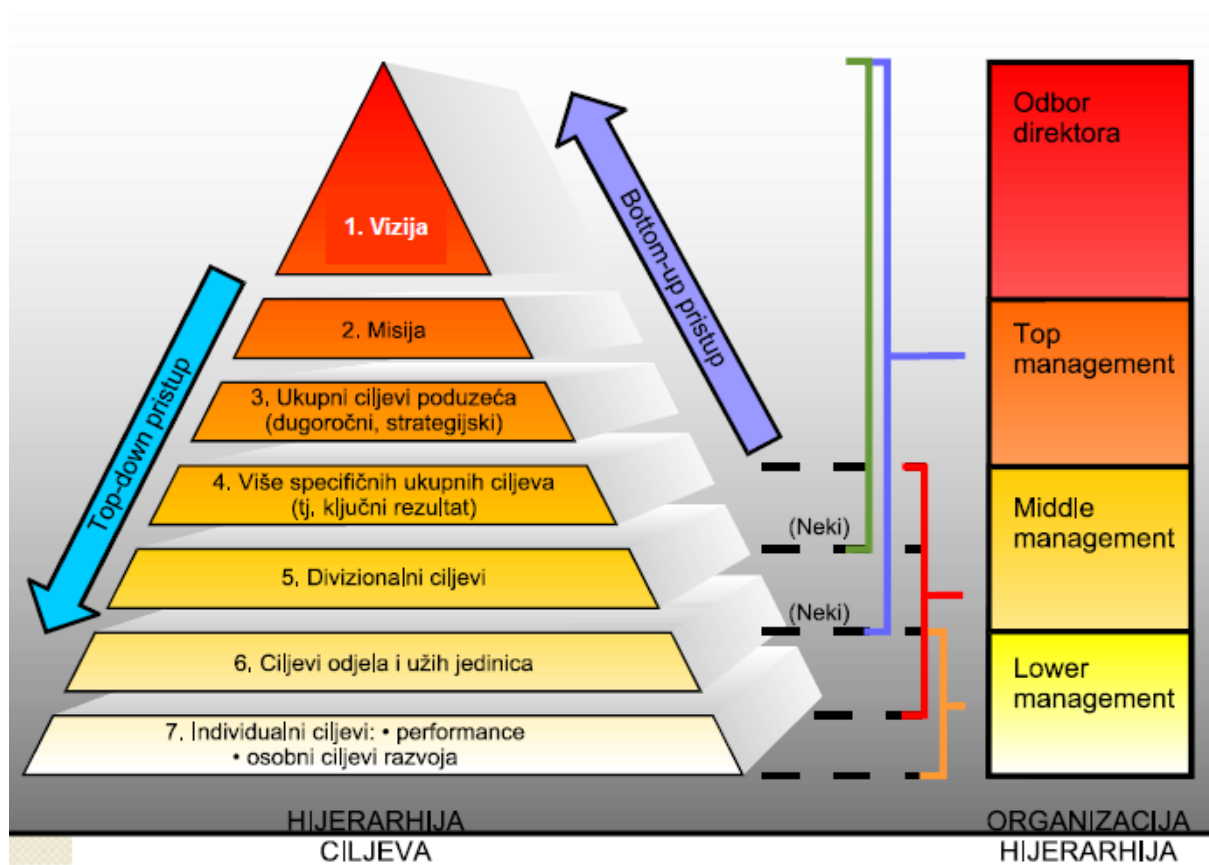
1. Vizija

2. Misija

3. Ukupni ciljevi poduzeća (dugoročni, strategijski)

4. Više specifičnih ukupnih ciljeva (tj. ključni rezultat)

5. Divizionalni ciljevi

6. Ciljevi odjela i užih jedinica

7. Individualni ciljevi: • performance • osobni ciljevi razvoja

Top-down pristup

Bottom-up pristup

(Neki)

(Neki)

Odbor direktora

Top management

Middle management

Lower management

HIJERARHIJA CILJEVA

ORGANIZACIJA HIJERARHIJA